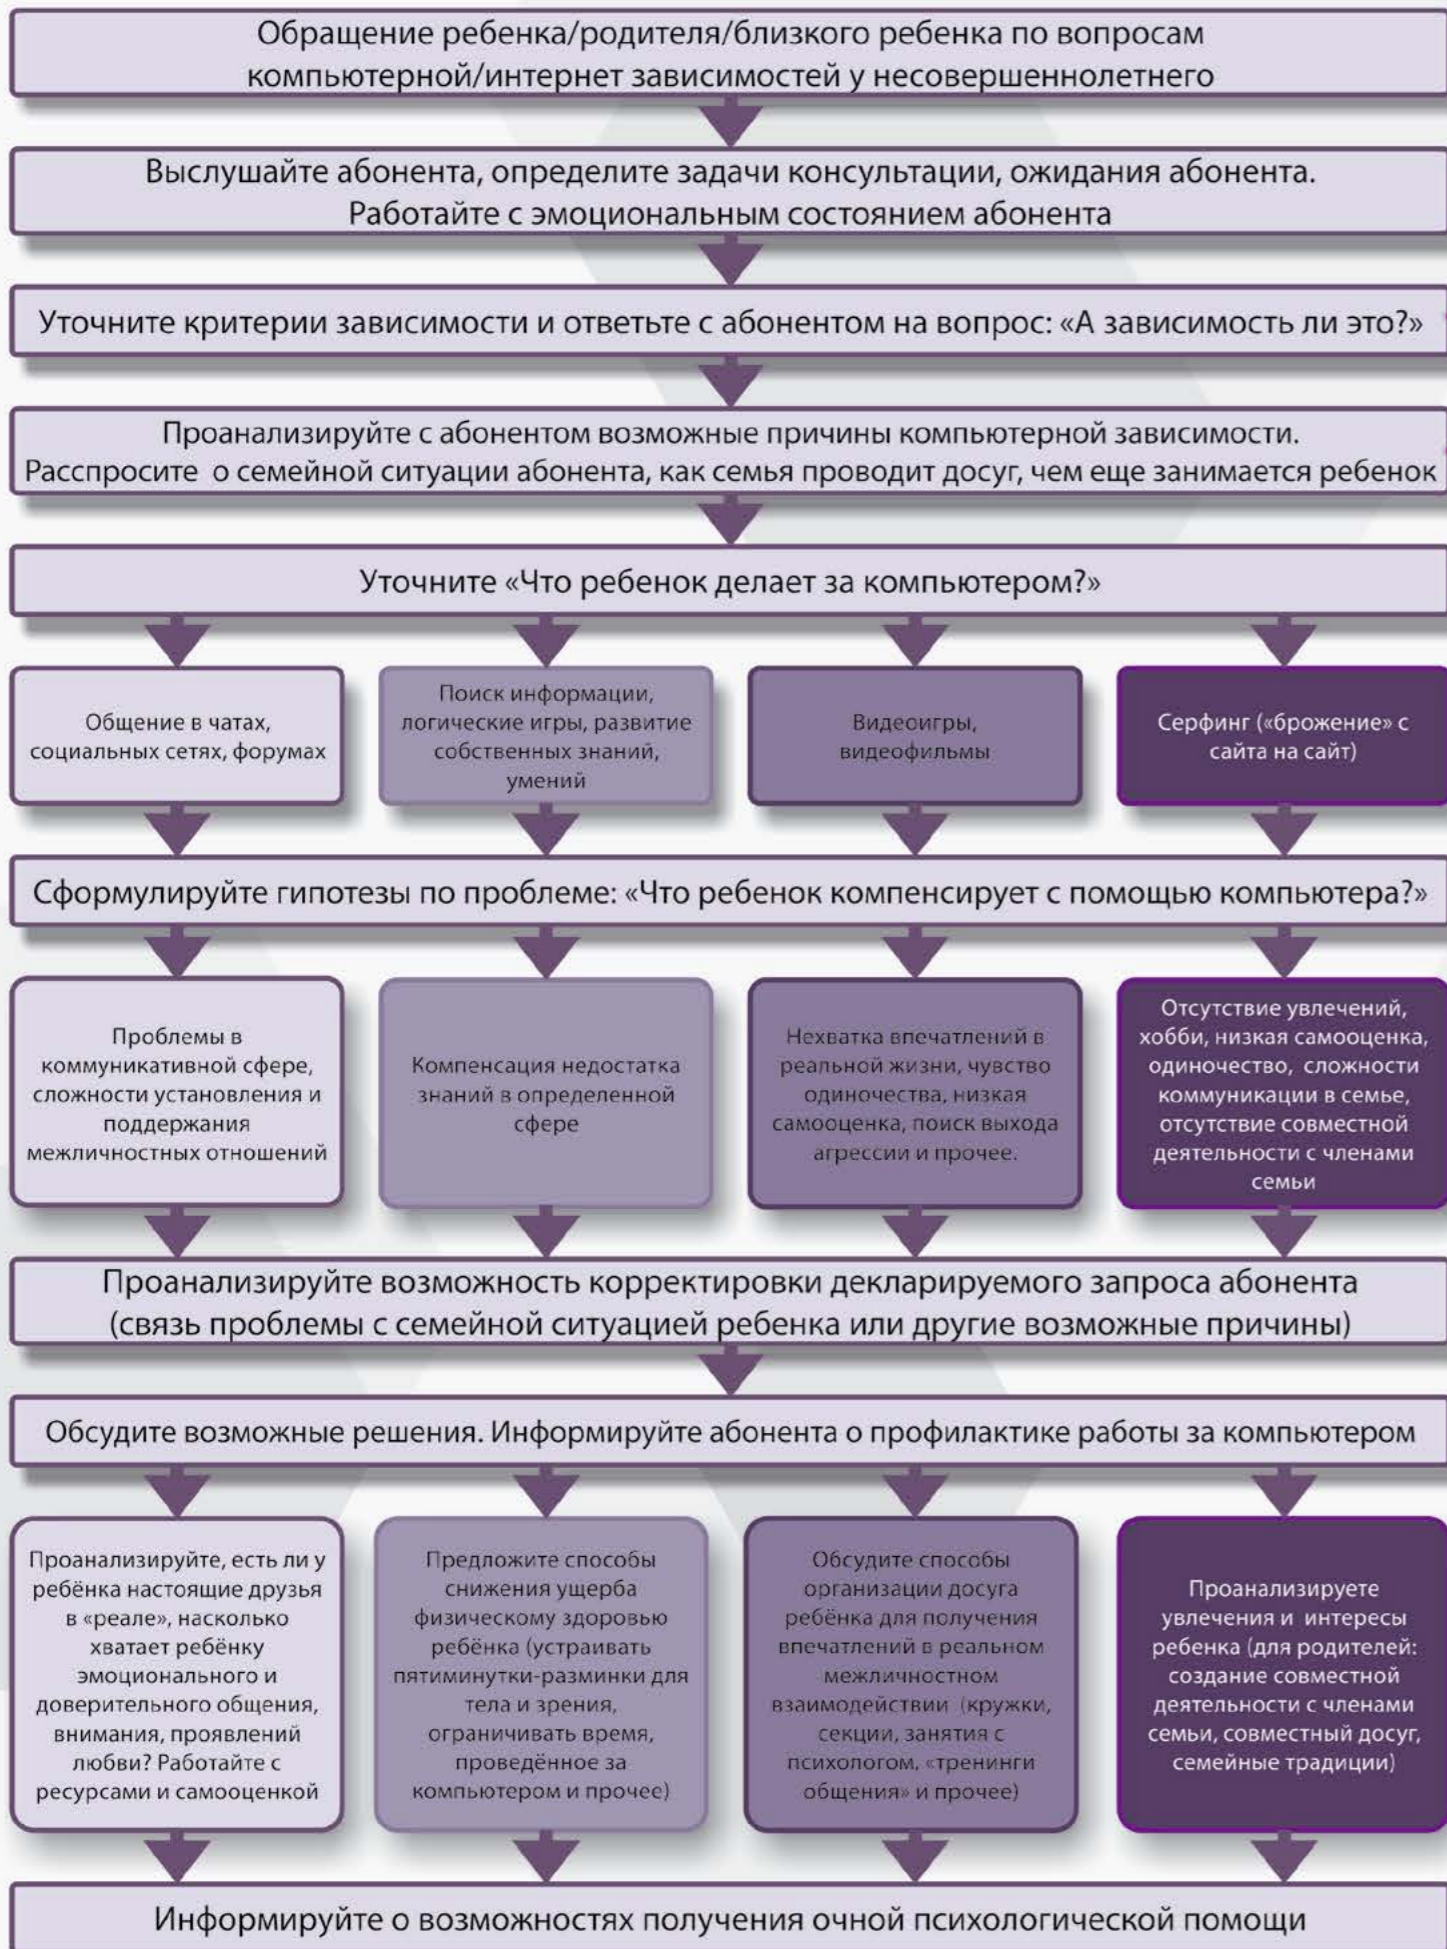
Обращение ребенка/родителя/близкого ребенка по вопросам компьютерной/интернет зависимостей у несовершеннолетнего

Выслушайте абонента, определите задачи консультации, ожидания абонента. Работайте с эмоциональным состоянием абонента

Уточните критерии зависимости и ответьте с абонентом на вопрос: «А зависимость ли это?»

Проанализируйте с абонентом возможные причины компьютерной зависимости. Расспросите о семейной ситуации абонента, как семья проводит досуг, чем еще занимается ребенок

Уточните «Что ребенок делает за компьютером?»

Общение в чатах, социальных сетях, форумах

Поиск информации, логические игры, развитие собственных знаний, умений

Видеоигры, видеофильмы

Серфинг («брожение» с сайта на сайт)

Сформулируйте гипотезы по проблеме: «Что ребенок компенсирует с помощью компьютера?»

Проблемы в коммуникативной сфере, сложности установления и поддержания межличностных отношений

Компенсация недостатка знаний в определенной сфере

Нехватка впечатлений в реальной жизни, чувство одиночества, низкая самооценка, поиск выхода агрессии и прочее.

Отсутствие увлечений, хобби, низкая самооценка, одиночество, сложности коммуникации в семье, отсутствие совместной деятельности с членами семьи

Проанализируйте возможность корректировки декларируемого запроса абонента (связь проблемы с семейной ситуацией ребенка или другие возможные причины)

Обсудите возможные решения. Информируйте абонента о профилактике работы за компьютером

Проанализируйте, есть ли у ребёнка настоящие друзья в «реале», насколько хватает ребёнку эмоционального и доверительного общения, внимания, проявлений любви? Работайте с ресурсами и самооценкой

Предложите способы снижения ущерба физическому здоровью ребёнка (устраивать пятиминутки-разминки для тела и зрения, ограничивать время, проведённое за компьютером и прочее)

Обсудите способы организации досуга ребёнка для получения впечатлений в реальном межличностном взаимодействии (кружки, секции, занятия с психологом, «тренинги общения» и прочее)

Проанализируете увлечения и интересы ребенка (для родителей: создание совместной деятельности с членами семьи, совместный досуг, семейные традиции)

Информируйте о возможностях получения очной психологической помощи